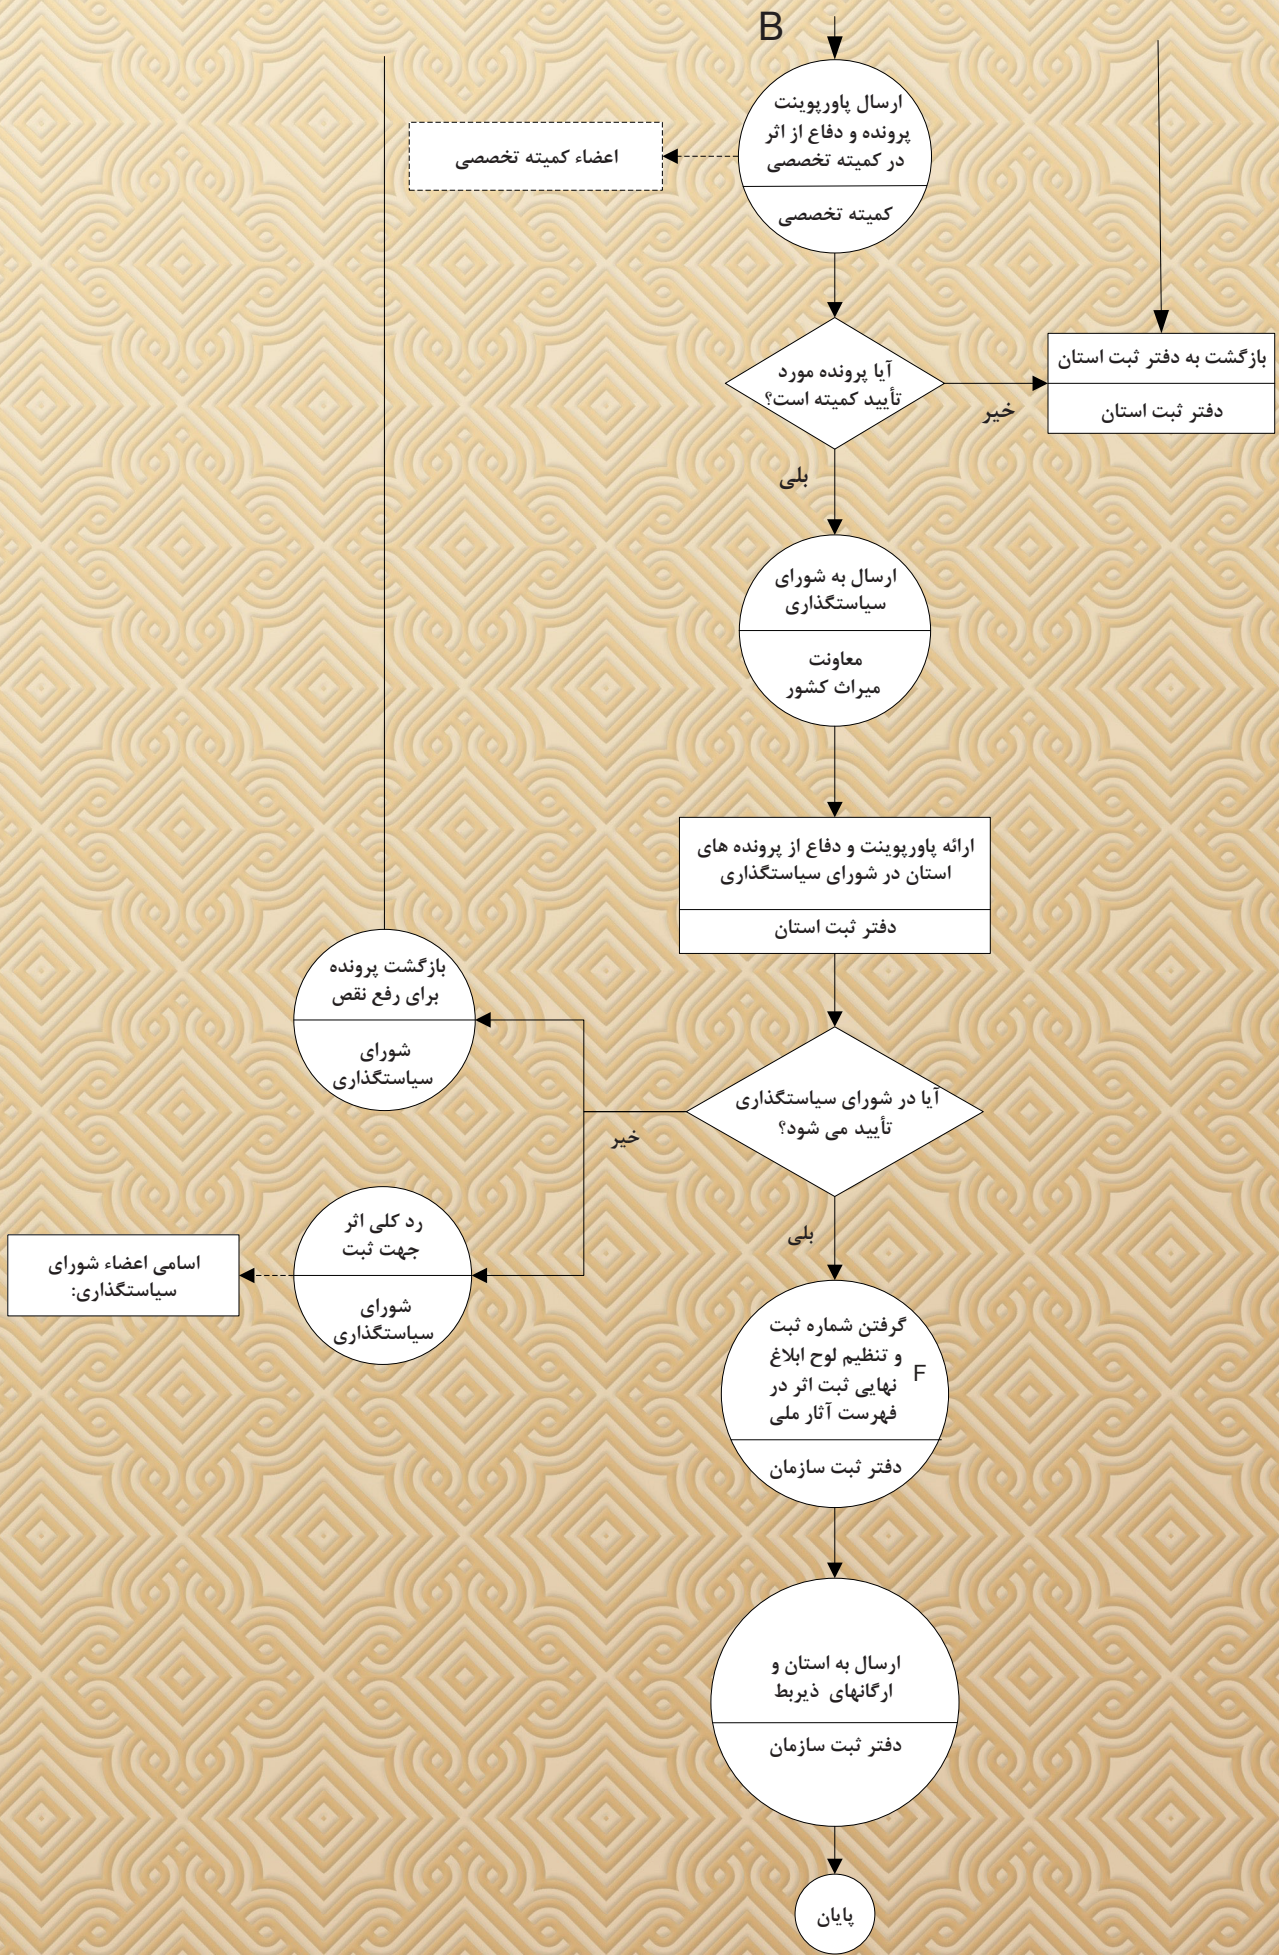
B

ارسال پاورپوینت پرونده و دفاع از اثر در کمیته تخصصی

کمیته تخصصی

اعضاء کمیته تخصصی

آیا پرونده مورد تأیید کمیته است؟

خیر

بازگشت به دفتر ثبت استان

دفتر ثبت استان

بلی

ارسال به شورای سیاستگذاری

معاونت میراث کشور

ارائه پاورپوینت و دفاع از پرونده های استان در شورای سیاستگذاری

دفتر ثبت استان

بازگشت پرونده برای رفع نقص

شورای سیاستگذاری

آیا در شورای سیاستگذاری تأیید می شود؟

خیر

رد کلی اثر جهت ثبت

شورای سیاستگذاری

اسامی اعضاء شورای سیاستگذاری:

بلی

گرفتن شماره ثبت و تنظیم لوح ابلاغ نهایی ثبت اثر در فهرست آثار ملی

F

دفتر ثبت سازمان

ارسال به استان و ارگانهای ذیربط

دفتر ثبت سازمان

پایان